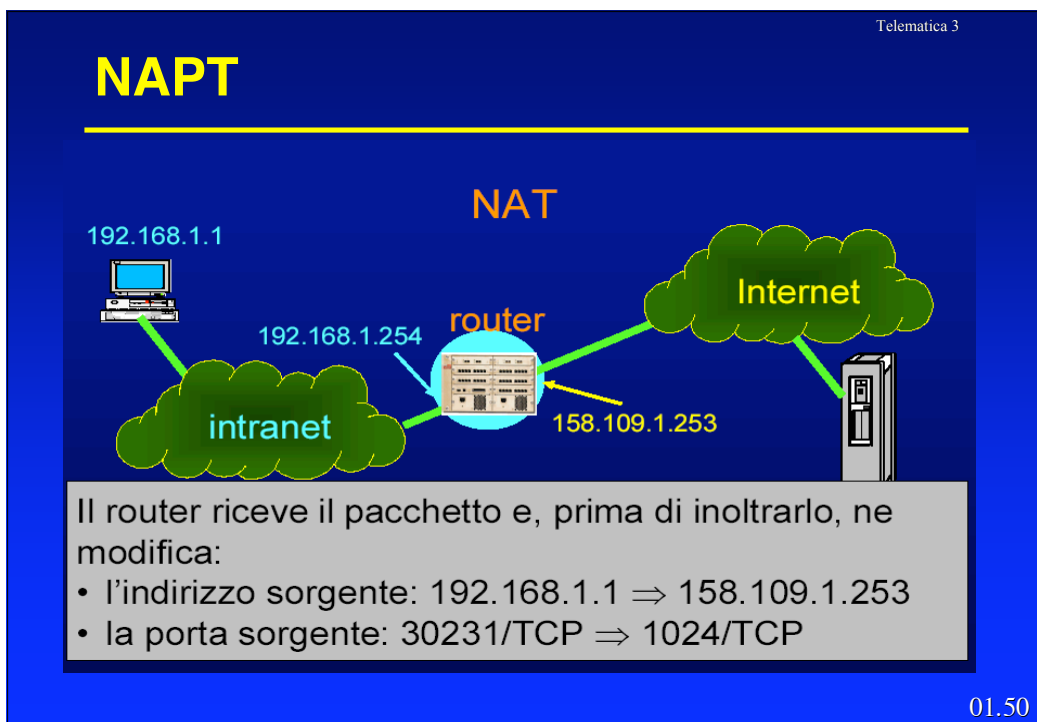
Telematica 3

NAPT

NAT

192.168.1.1

router

192.168.1.254

Internet

intranet

158.109.1.253

Il router riceve il pacchetto e, prima di inoltrarlo, ne modifica:
• l’indirizzo sorgente: 192.168.1.1 $\Rightarrow$ 158.109.1.253
• la porta sorgente: 30231/TCP $\Rightarrow$ 1024/TCP

01.50